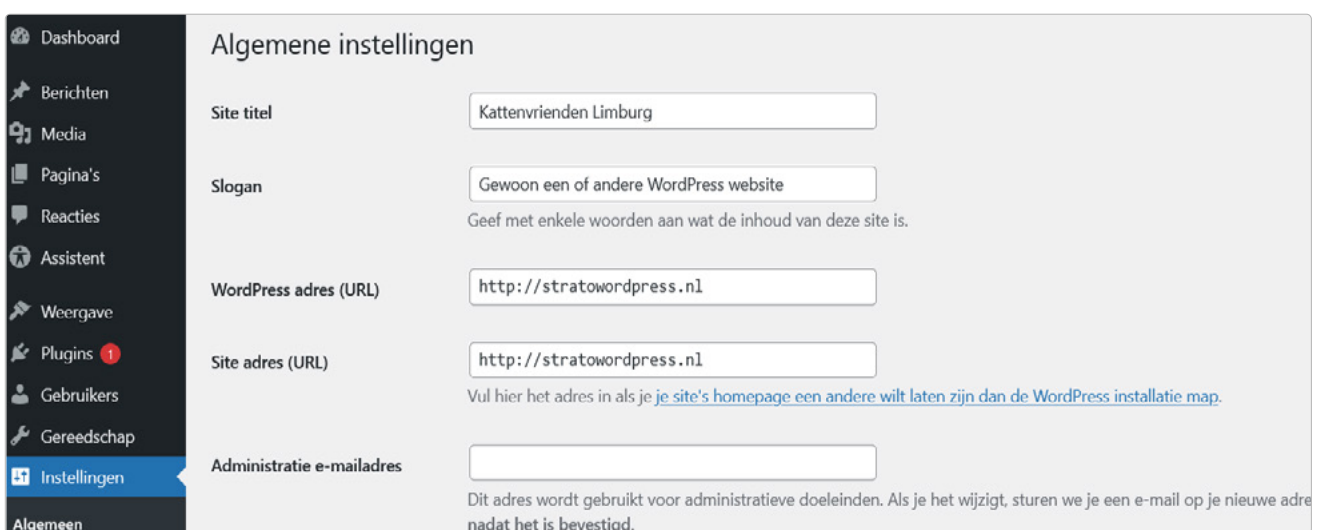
Dashboard
Berichten
Media
Pagina's
Reacties
Assistent
Weergave
Plugins 1
Gebruikers
Gereedschap
Instellingen
Algemeen

Algemene instellingen

Site titel
Kattenvrienden Limburg

Slogan
Gewoon een of andere WordPress website
Geef met enkele woorden aan wat de inhoud van deze site is.

WordPress adres (URL)
http://stratowordpress.nl

Site adres (URL)
http://stratowordpress.nl
Vul hier het adres in als je je site's homepage een andere wilt laten zijn dan de WordPress installatie map.

Administratie e-mailadres

Dit adres wordt gebruikt voor administratieve doeleinden. Als je het wijzigt, sturen we je een e-mail op je nieuwe adre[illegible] nadat het is bevestigd.